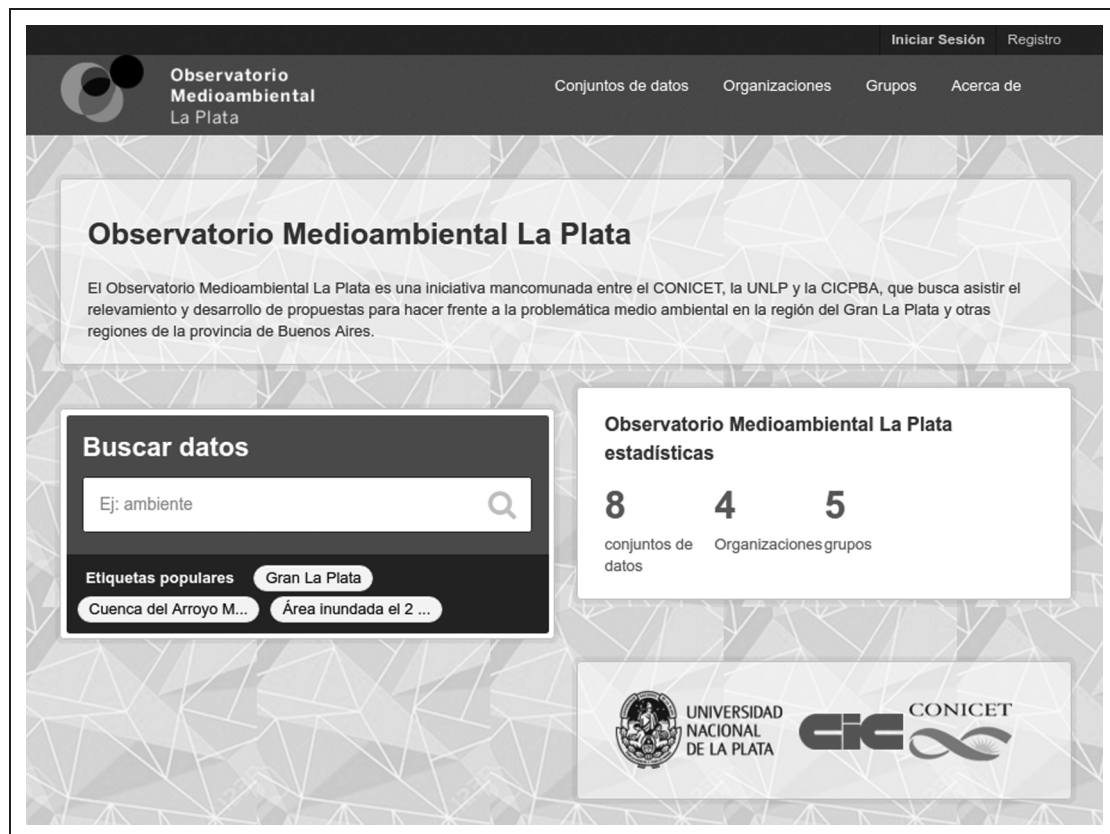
Iniciar Sesión Registro

Observatorio Medioambiental La Plata

Conjuntos de datos Organizaciones Grupos Acerca de

Observatorio Medioambiental La Plata

El Observatorio Medioambiental La Plata es una iniciativa mancomunada entre el CONICET, la UNLP y la CICPBA, que busca asistir el relevamiento y desarrollo de propuestas para hacer frente a la problemática medio ambiental en la región del Gran La Plata y otras regiones de la provincia de Buenos Aires.

Buscar datos

Ej: ambiente

Etiquetas populares Gran La Plata Cuenca del Arroyo M... Área inundada el 2 ...

Observatorio Medioambiental La Plata estadísticas

8 conjuntos de datos

4 Organizaciones

5 grupos

UNIVERSIDAD NACIONAL DE LA PLATA

CIC

CONICET